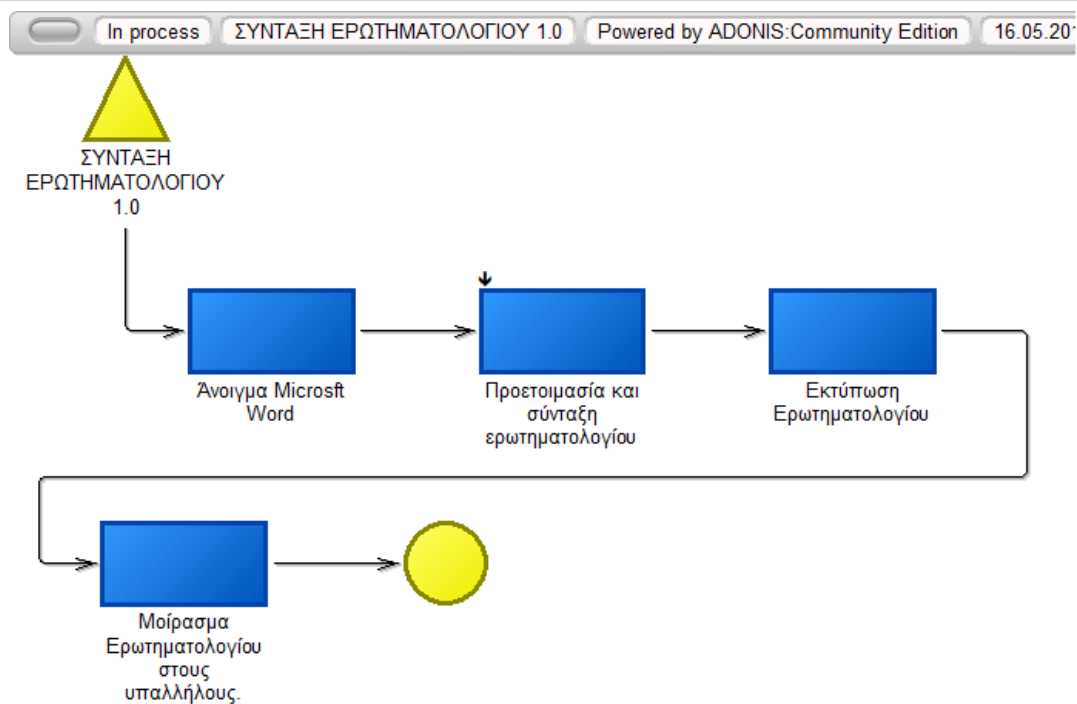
In process | ΣΥΝΤΑΞΗ ΕΡΩΤΗΜΑΤΟΛΟΓΙΟΥ 1.0 | Powered by ADONIS:Community Edition | 16.05.20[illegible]

ΣΥΝΤΑΞΗ ΕΡΩΤΗΜΑΤΟΛΟΓΙΟΥ 1.0

Άνοιγμα Microsft Word

Προετοιμασία και σύνταξη ερωτηματολογίου

Εκτύπωση Ερωτηματολογίου

Μοίρασμα Ερωτηματολογίου στους υπαλλήλους.